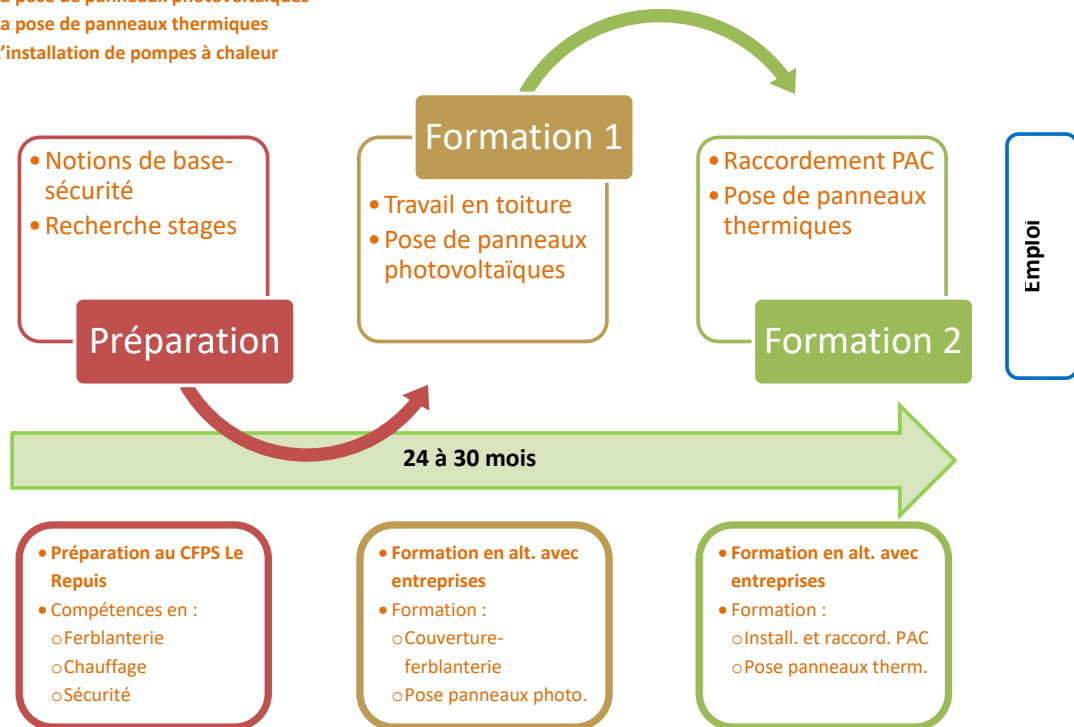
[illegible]
a pose de panneaux thermiques
'installation de pompes à chaleur

• Notions de base-sécurité
• Recherche stages

Préparation

Formation 1

• Travail en toiture
• Pose de panneaux photovoltaïques

• Raccordement PAC
• Pose de panneaux thermiques

Formation 2

Emploi

24 à 30 mois

• Préparation au CFPS Le Repuis
• Compétences en :
o Ferblanterie
o Chauffage
o Sécurité

• Formation en alt. avec entreprises
• Formation :
o Couverture-ferblanterie
o Pose panneaux photo.

• Formation en alt. avec entreprises
• Formation :
o Install. et raccord. PAC
o Pose panneaux therm.